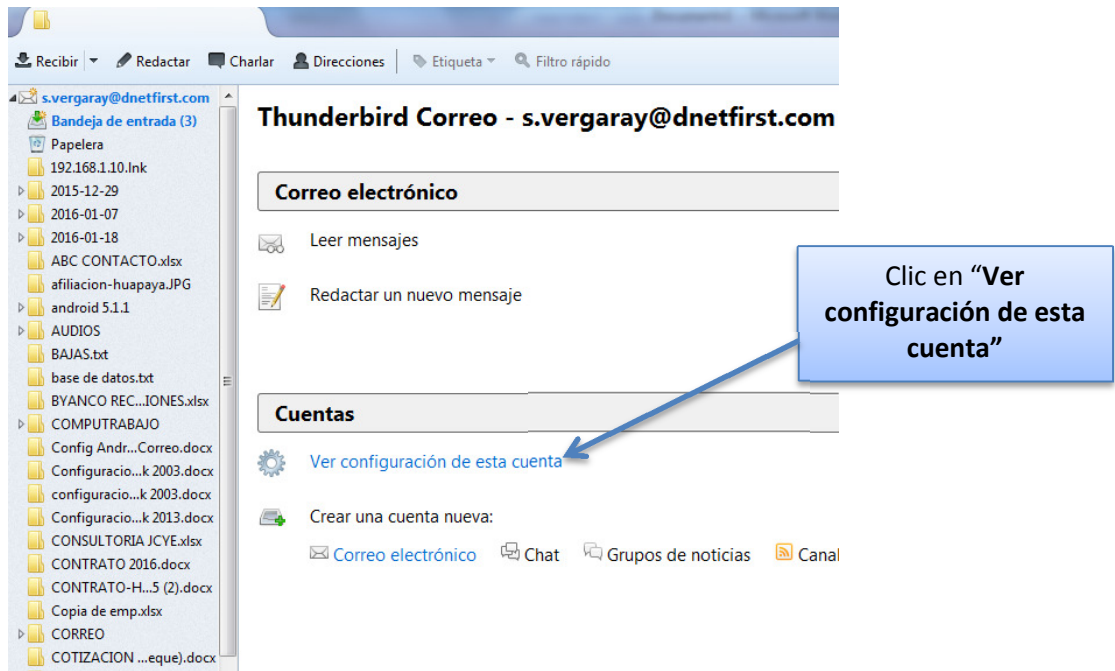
Recibir | Redactar | Charlar | Direcciones | Etiqueta | Filtro rápido

s.vergaray@dnetfirst.com
Bandeja de entrada (3)
Papelera
192.168.1.10.lnk
2015-12-29
2016-01-07
2016-01-18
ABC CONTACTO.xlsx
afiliacion-huapaya.JPG
android 5.1.1
AUDIOS
BAJAS.txt
base de datos.txt
BYANCO REC...IONES.xlsx
COMPUTRABAJO
Config Andr...Correo.docx
Configuracio...k 2003.docx
configuracio...k 2003.docx
Configuracio...k 2013.docx
CONSULTORIA JCYE.xlsx
CONTRATO 2016.docx
CONTRATO-H...5 (2).docx
Copia de emp.xlsx
CORREO
COTIZACION ...eque).docx

Thunderbird Correo - s.vergaray@dnetfirst.com

Correo electrónico

Leer mensajes

Redactar un nuevo mensaje

Clic en "**Ver configuración de esta cuenta**"

Cuentas

Ver configuración de esta cuenta

Crear una cuenta nueva:

Correo electrónico | Chat | Grupos de noticias | Canal